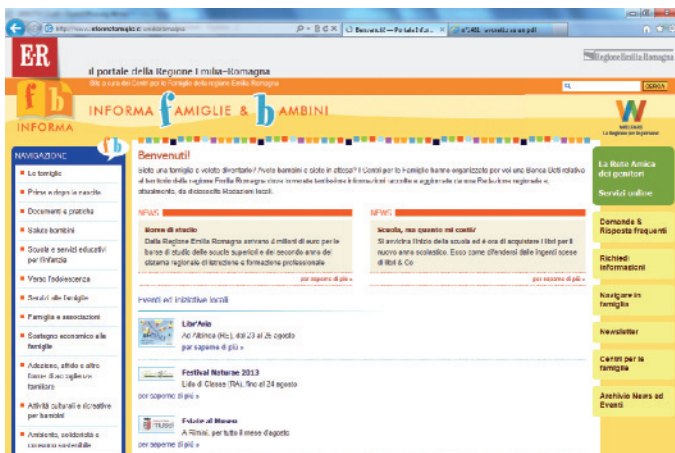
http://www.informafamiglie.it/emiliaromagna
Benvenuti! — Portale Infor...
Regione Emilia Romagna

E·R il portale della Regione Emilia-Romagna
Sito a cura dei Centri per le Famiglie della regione Emilia Romagna

CERCA

f b INFORMA
INFORMA FAMIGLIE & BAMBINI

W WELFARE La Regione per la persona

NAVIGAZIONE
Le famiglie
Prima e dopo la nascita
Documenti e pratiche
Salute bambini
Scuole e servizi educativi per l'infanzia
Verso l'adolescenza
Servizi alle famiglie
Famiglia e associazioni
Sostegno economico alle famiglie
Adozione, affido e altre forme di accoglienza familiare
Attività culturali e ricreative per bambini
Ambiente, solidarietà e consumo sostenibile

Benvenuti!
Siete una famiglia e volete divertirvi? Avete bambini o siete in attesa? I Centri per le Famiglie hanno organizzato per voi una Banca Dati relativa ai territori della regione Emilia Romagna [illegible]

NEWS
Borse di studio
Dalla Regione Emilia Romagna arrivano 4 milioni di euro per le borse di studio delle scuole superiori e del secondo anno dei diploma regionale di istruzione e formazione professionale
per saperne di più »

NEWS
Scuola, ma quanto mi costi!
Si avvicina l'inizio della scuola ed è ora di acquistare i libri per il nuovo anno scolastico. Ecco come difendersi dalle ingenti spese di libri & Co
per saperne di più »

Eventi ed iniziative locali
Libr'Aria
Ad Albinea (RE), dal 23 al 26 agosto
per saperne di più »

Festival Natura 2013
Lido di Classe (RA), fino al 24 agosto
per saperne di più »

Estate al Museo
A Rimini, per tutto il mese d'agosto
per saperne di più »

La Rete Amica dei genitori
Servizi online
Domande & Risposte frequenti
Richiedi informazioni
Navigare in famiglia
Newsletter
Centri per le famiglie
Archivio News ed Eventi